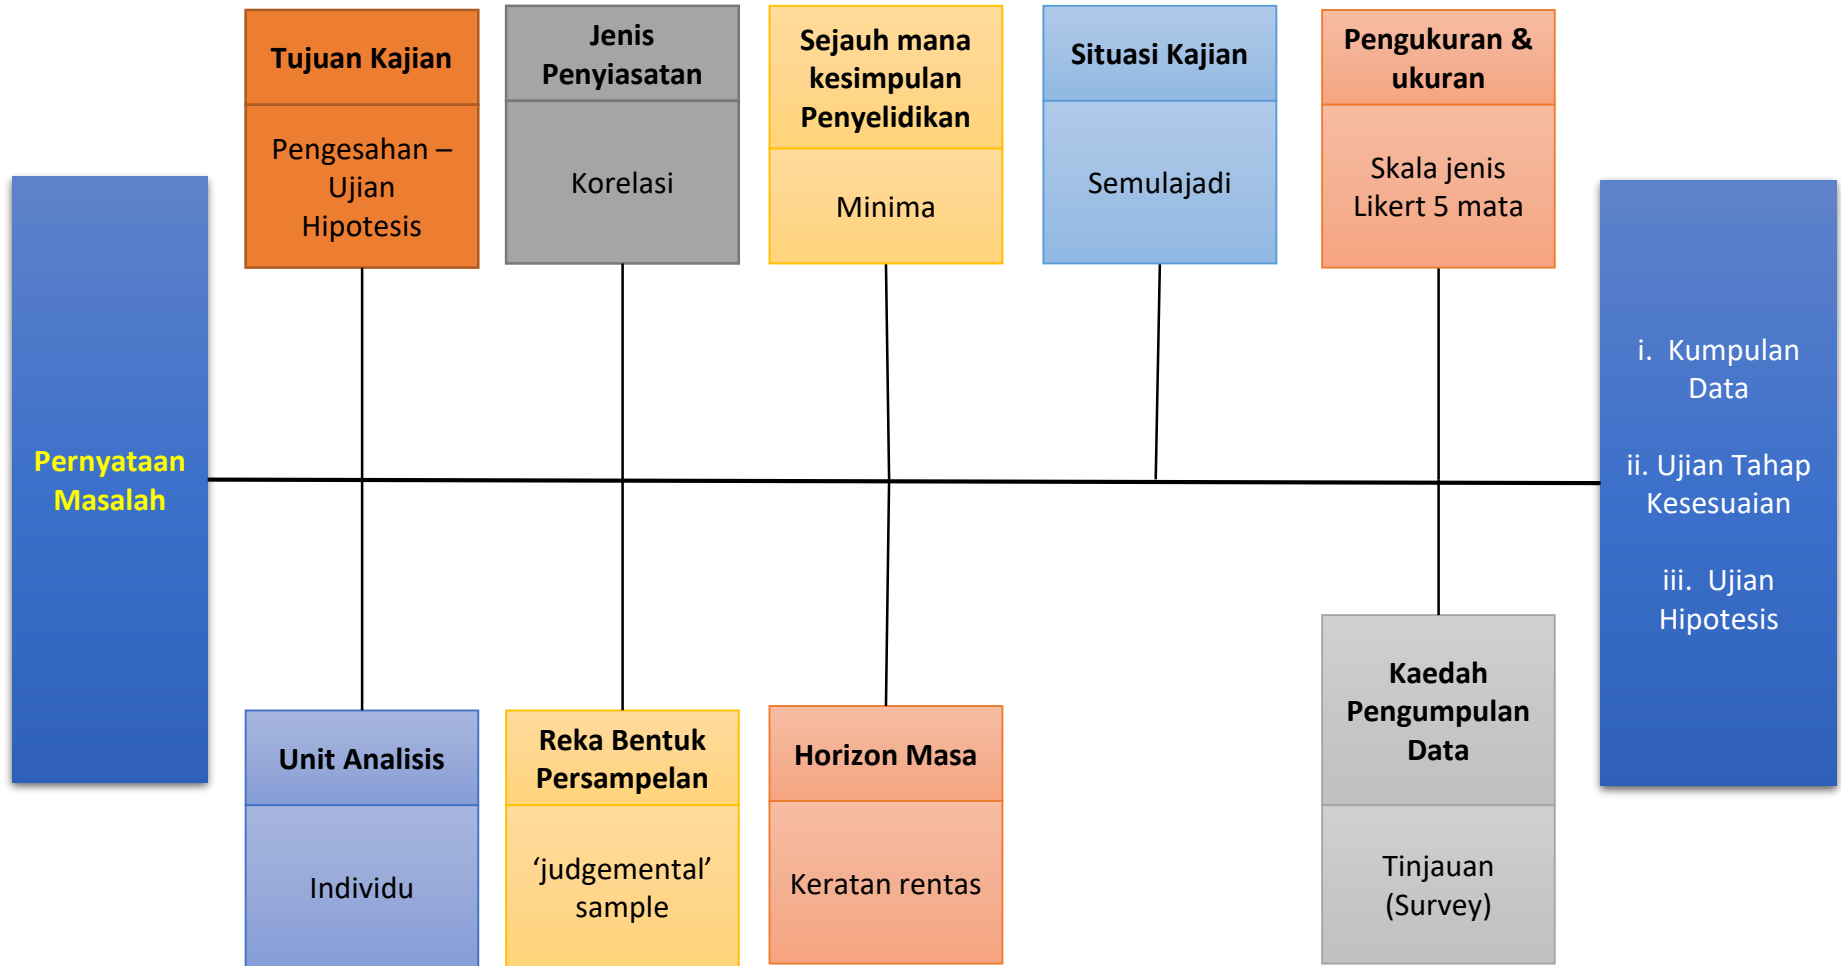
Pernyataan Masalah

Tujuan Kajian

Pengesahan – Ujian Hipotesis

Jenis Penyiasatan

Korelasi

Sejauh mana kesimpulan Penyelidikan

Minima

Situasi Kajian

Semulajadi

Pengukuran & ukuran

Skala jenis Likert 5 mata

Unit Analisis

Individu

Reka Bentuk Persampelan

‘judgemental’ sample

Horizon Masa

Keratan rentas

Kaedah Pengumpulan Data

Tinjauan (Survey)

i. Kumpulan Data

ii. Ujian Tahap Kesesuaian

iii. Ujian Hipotesis